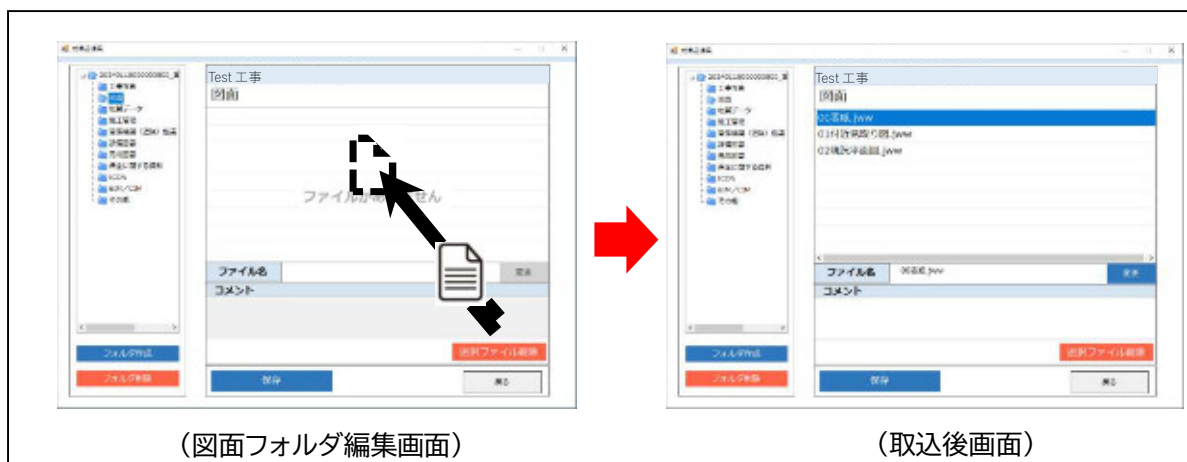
Test 工事
図面
ファイルが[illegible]せん
ファイル名
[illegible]
コメント
フォルダ作成
フォルダ削除
選択ファイル削除
保存
戻る

Test 工事
図面
00表紙.jww
01付近見取り図.jww
02現況平面図.jww
ファイル名
00表紙.jww
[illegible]
コメント
フォルダ作成
フォルダ削除
選択ファイル削除
保存
戻る

（図面フォルダ編集画面）

（取込後画面）